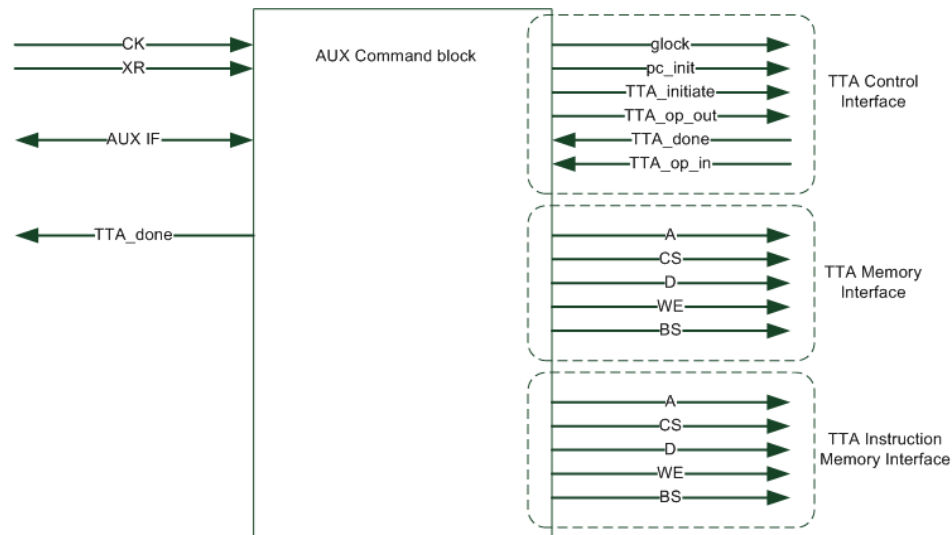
CK
XR
AUX IF
TTA_done

AUX Command block

glock
pc_init
TTA_initiate
TTA_op_out
TTA_done
TTA_op_in

TTA Control Interface

A
CS
D
WE
BS

TTA Memory Interface

A
CS
D
WE
BS

TTA Instruction Memory Interface